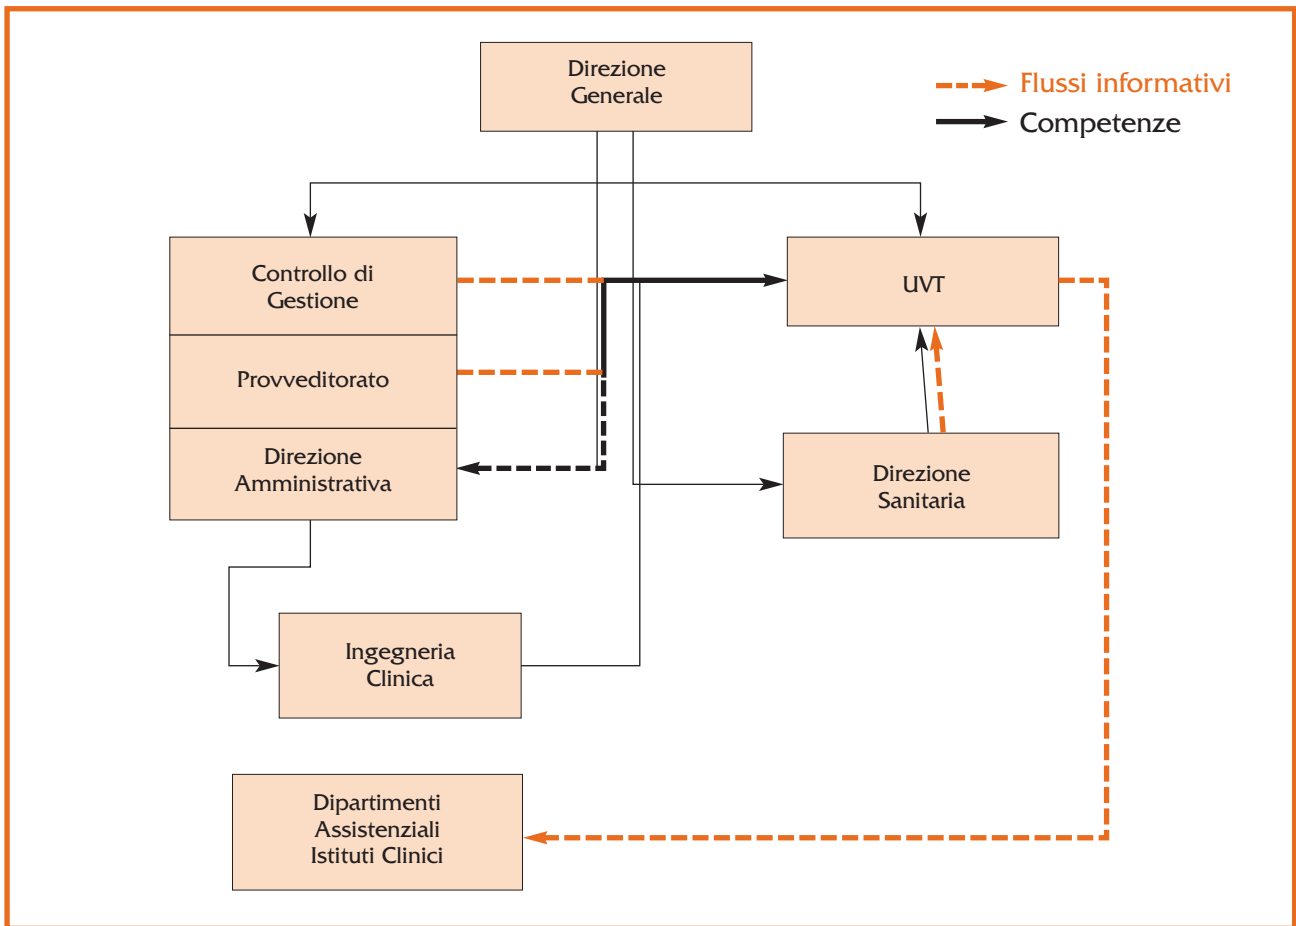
Direzione Generale

Flussi informativi
Competenze

Controllo di Gestione

Provveditorato

Direzione Amministrativa

UVT

Direzione Sanitaria

Ingegneria Clinica

Dipartimenti Assistenziali Istituti Clinici